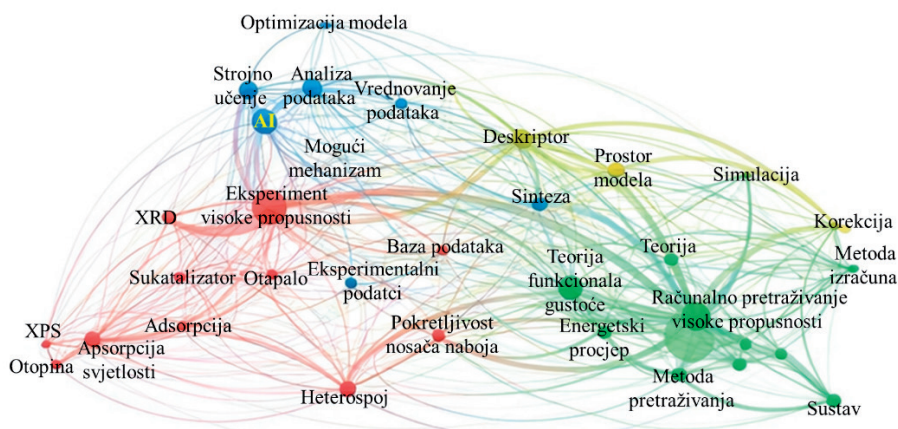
Optimizacija modela

Strojno učenje

Analiza podataka

Vrednovanje podataka

AI

Mogući mehanizam

Deskriptor

Prostor modela

Simulacija

Eksperiment visoke propusnosti

Sinteza

Korekcija

XRD

Baza podataka

Teorija

Metoda izračuna

Sukatalizator

Otapalo

Eksperimentalni podatci

Teorija funkcionala gustoće

Računalno pretraživanje visoke propusnosti

XPS

Adsorpcija

Pokretljivost nosača naboja

Energetski procjep

Otopina

Apsorpcija svjetlosti

Metoda pretraživanja

Heterospoj

Sustav